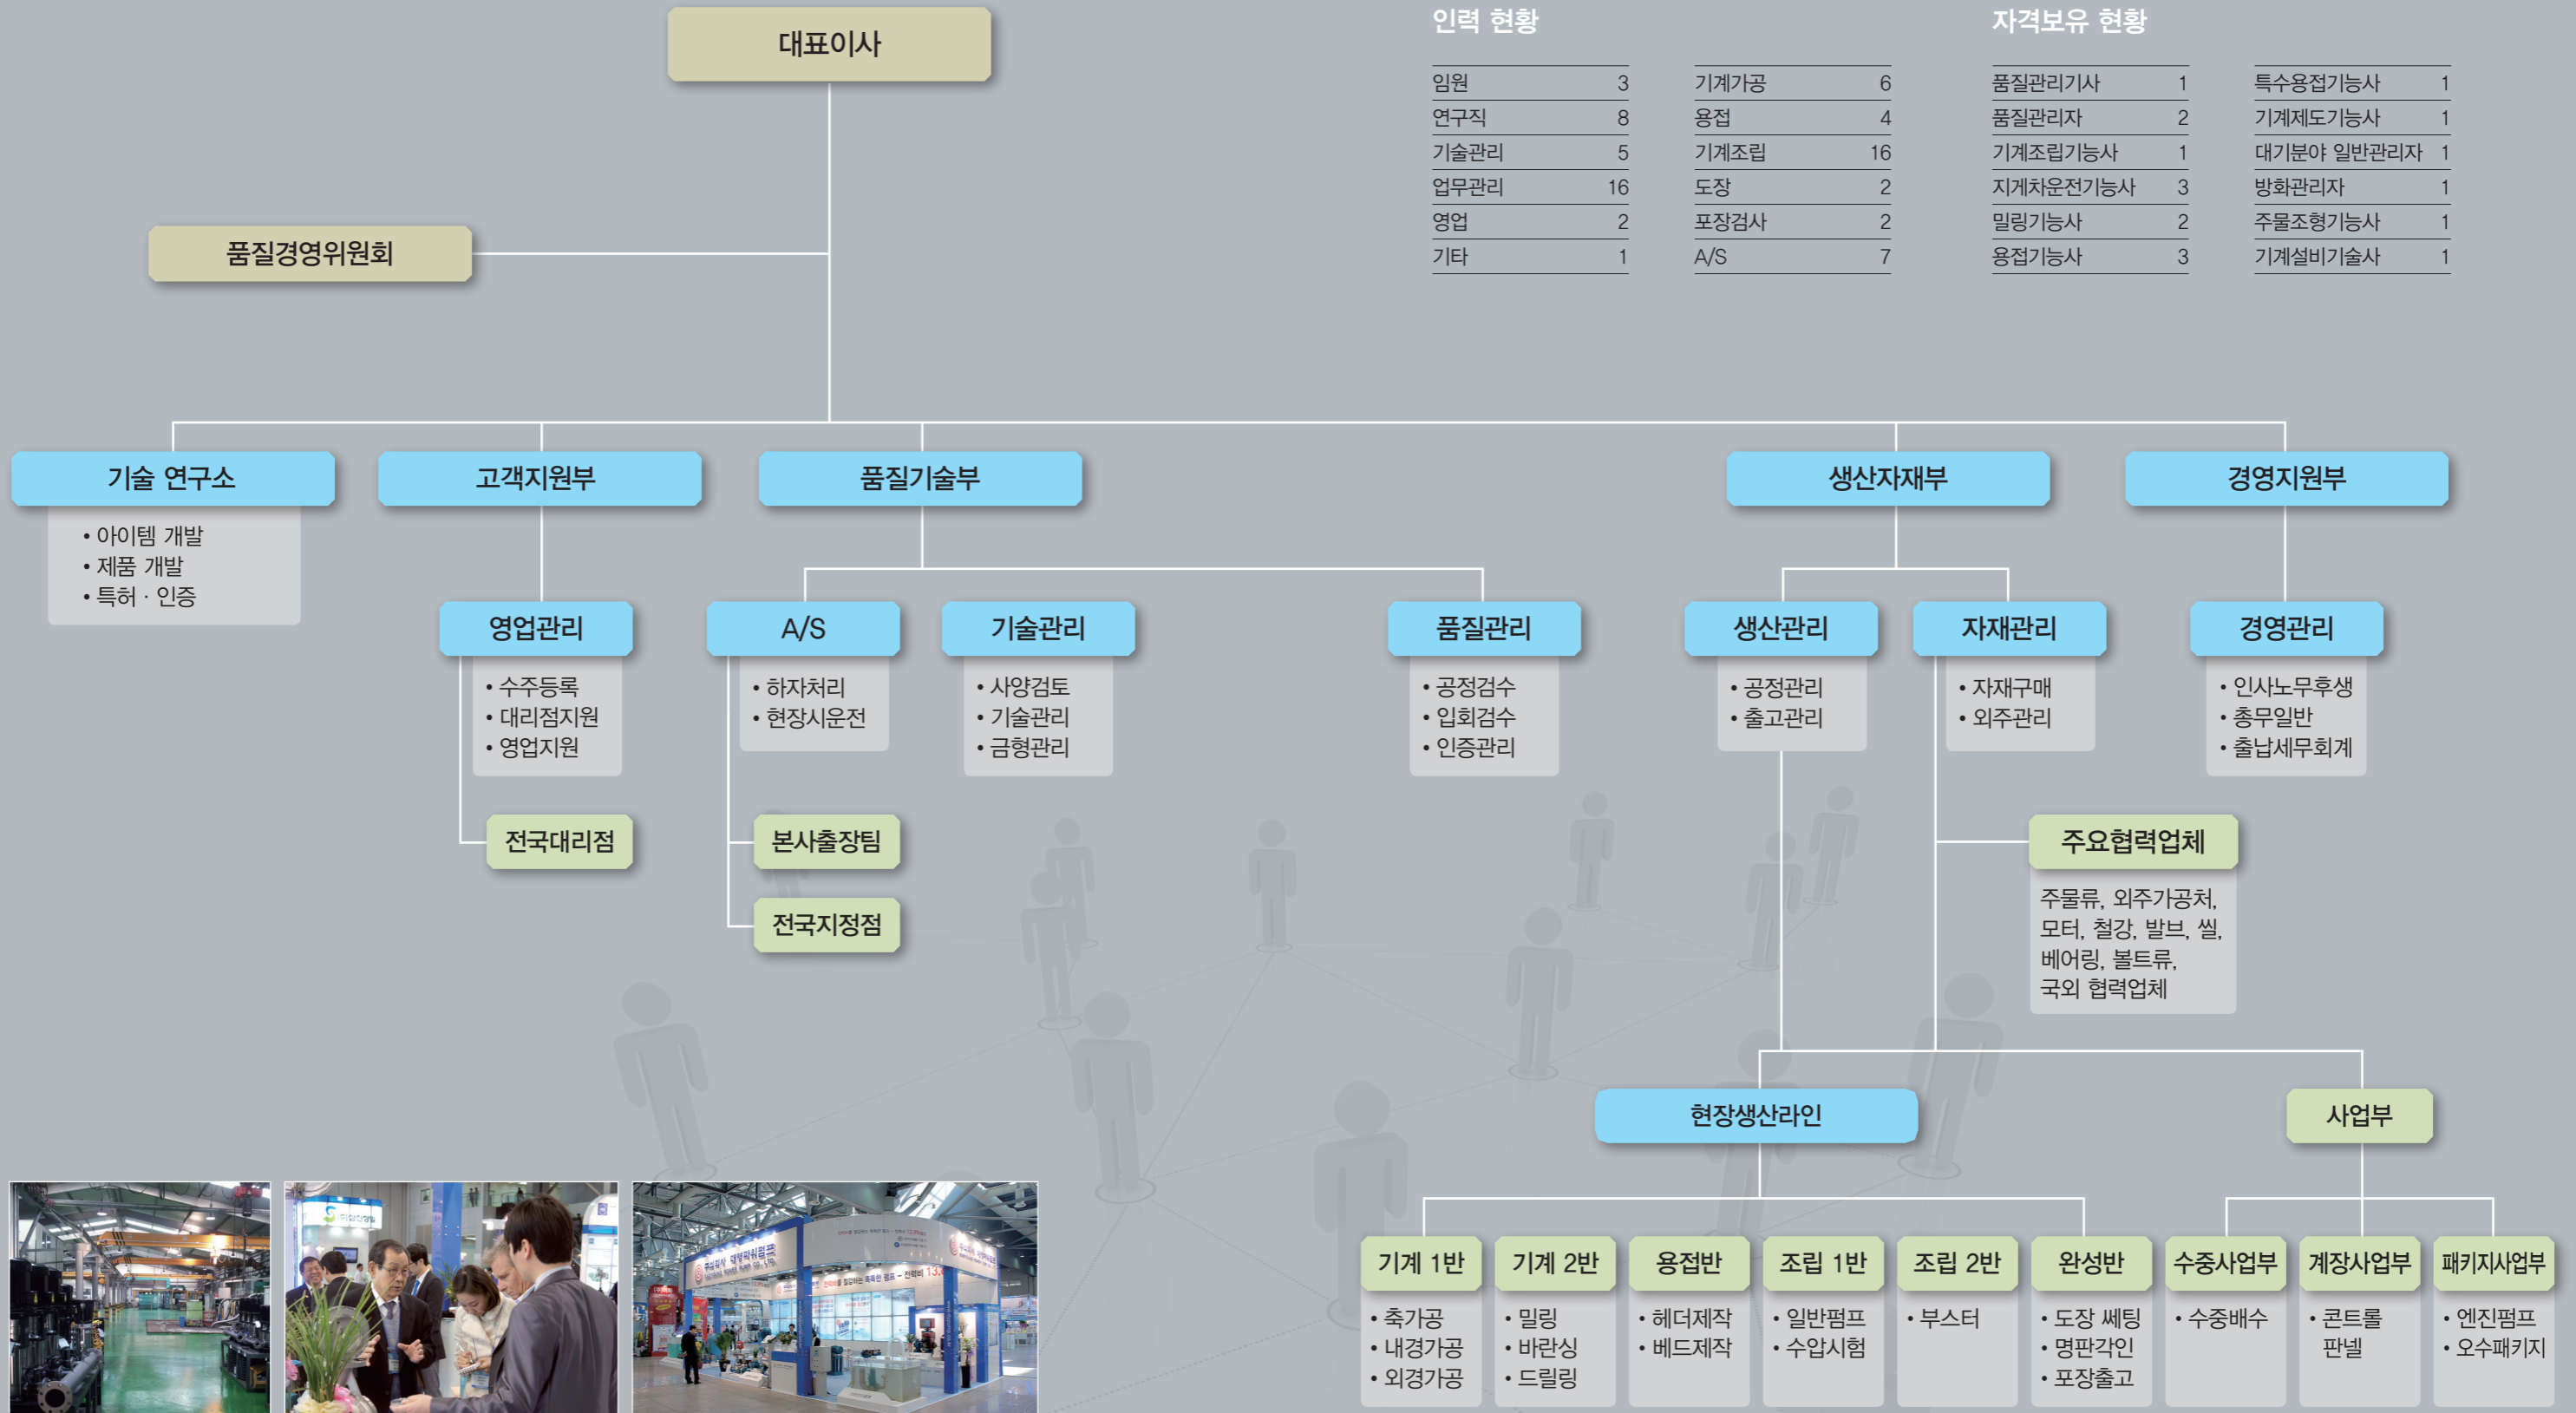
대표이사

품질경영위원회

인력 현황

| 임원 | 3 |
|---|---|
| 연구직 | 8 |
| 기술관리 | 5 |
| 업무관리 | 16 |
| 영업 | 2 |
| 기타 | 1 |

| 기계가공 | 6 |
|---|---|
| 용접 | 4 |
| 기계조립 | 16 |
| 도장 | 2 |
| 포장검사 | 2 |
| A/S | 7 |

자격보유 현황

| 품질관리기사 | 1 |
|---|---|
| 품질관리자 | 2 |
| 기계조립기능사 | 1 |
| 지게차운전기능사 | 3 |
| 밀링기능사 | 2 |
| 용접기능사 | 3 |

| 특수용접기능사 | 1 |
|---|---|
| 기계제도기능사 | 1 |
| 대기분야 일반관리자 | 1 |
| 방화관리자 | 1 |
| 주물조형기능사 | 1 |
| 기계설비기술사 | 1 |

기술 연구소
• 아이템 개발
• 제품 개발
• 특허 · 인증

고객지원부

품질기술부

생산자재부

경영지원부

영업관리
• 수주등록
• 대리점지원
• 영업지원

전국대리점

A/S
• 하자처리
• 현장시운전

본사출장팀

전국지정점

기술관리
• 사양검토
• 기술관리
• 금형관리

품질관리
• 공정검수
• 입회검수
• 인증관리

생산관리
• 공정관리
• 출고관리

자재관리
• 자재구매
• 외주관리

경영관리
• 인사노무후생
• 총무일반
• 출납세무회계

주요협력업체
주물류, 외주가공처, 모터, 철강, 밸브, 씰, 베어링, 볼트류, 국외 협력업체

현장생산라인

사업부

기계 1반
• 축가공
• 내경가공
• 외경가공

기계 2반
• 밀링
• 바란싱
• 드릴링

용접반
• 헤더제작
• 베드제작

조립 1반
• 일반펌프
• 수압시험

조립 2반
• 부스터

완성반
• 도장 쎄팅
• 명판각인
• 포장출고

수중사업부
• 수중배수

계장사업부
• 콘트롤 판넬

패키지사업부
• 엔진펌프
• 오수패키지